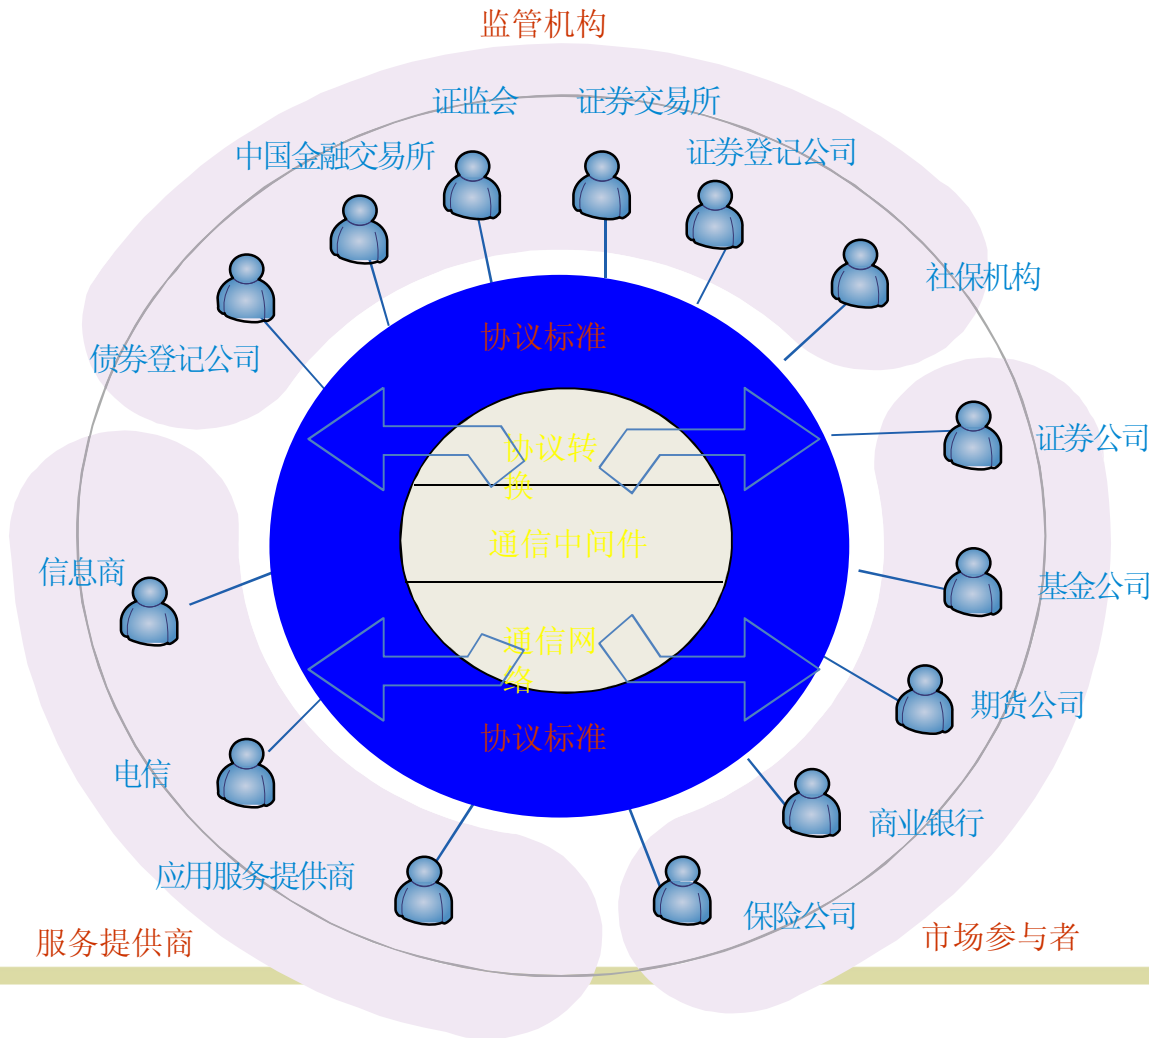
监管机构

证监会

证券交易所

中国金融交易所

证券登记公司

社保机构

债券登记公司

协议标准

证券公司

协议转换

通信中间件

信息商

基金公司

通信网络

期货公司

协议标准

电信

商业银行

应用服务提供商

保险公司

服务提供商

市场参与者